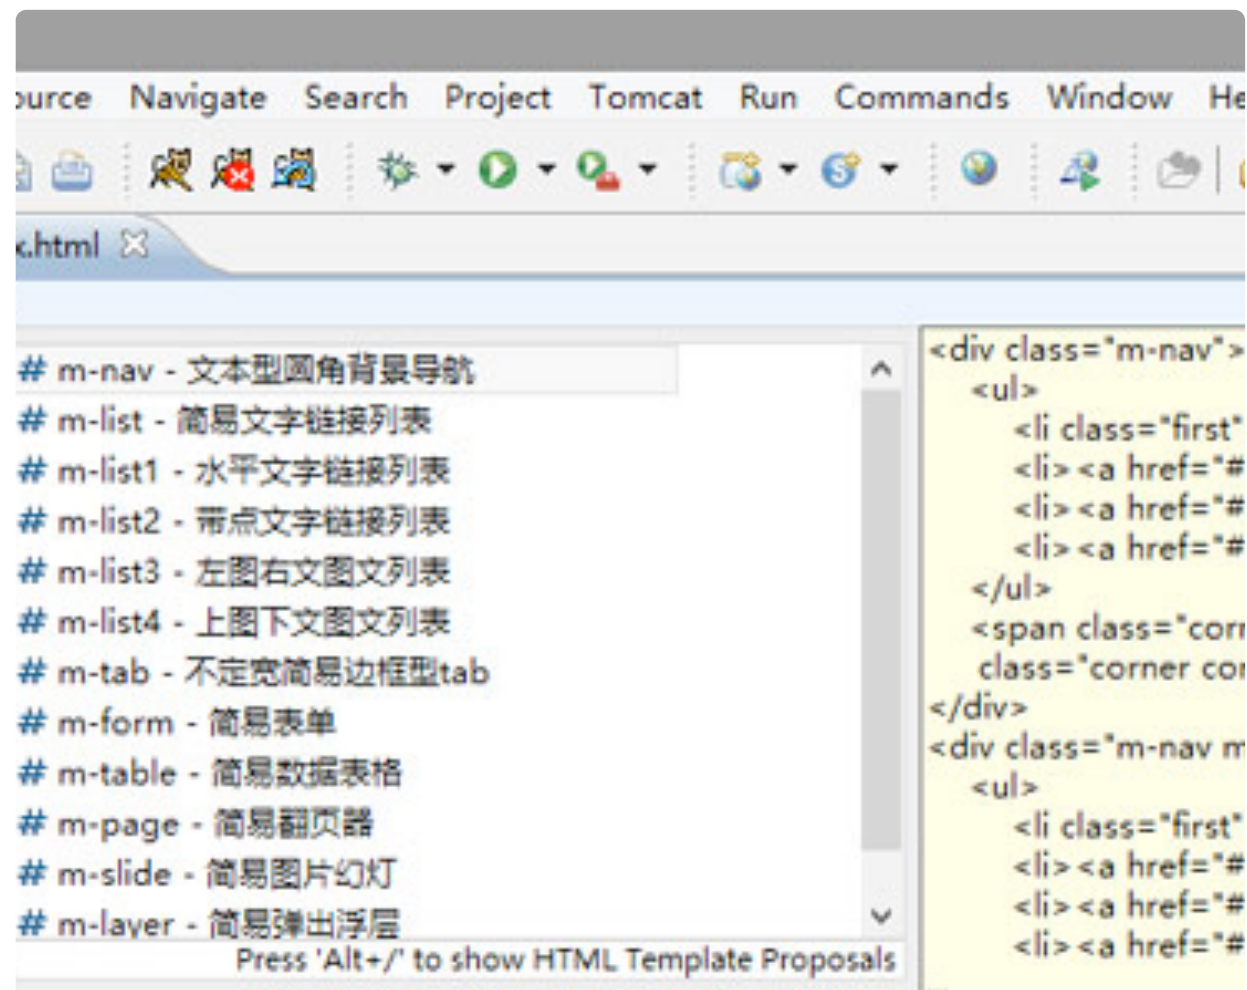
ource Navigate Search Project Tomcat Run Commands Window He

x.html ☒

# m-nav - 文本型圆角背景导航
# m-list - 简易文字链接列表
# m-list1 - 水平文字链接列表
# m-list2 - 带点文字链接列表
# m-list3 - 左图右文图文列表
# m-list4 - 上图下文图文列表
# m-tab - 不定宽简易边框型tab
# m-form - 简易表单
# m-table - 简易数据表格
# m-page - 简易翻页器
# m-slide - 简易图片幻灯
# m-layer - 简易弹出浮层

Press 'Alt+/' to show HTML Template Proposals

<div class="m-nav">
<ul>
<li class="first"
<li><a href="#
<li><a href="#
<li><a href="#
</ul>
<span class="corr
class="corner co
</div>
<div class="m-nav m
<ul>
<li class="first"
<li><a href="#
<li><a href="#
<li><a href="#